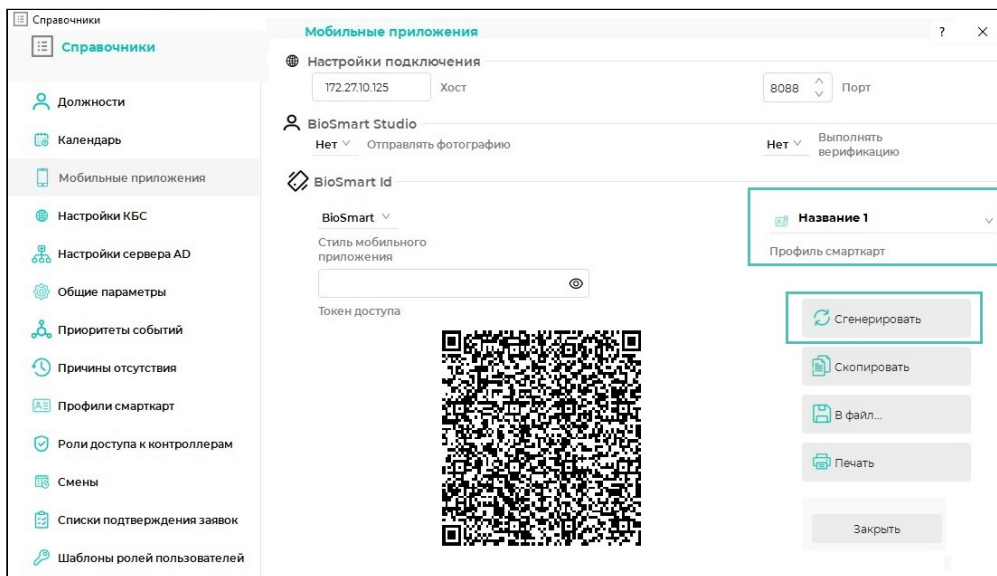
Справочники

Справочники

Должности

Календарь

Мобильные приложения

Настройки КБС

Настройки сервера AD

Общие параметры

Приоритеты событий

Причины отсутствия

Профили смарткарт

Роли доступа к контроллерам

Смены

Списки подтверждения заявок

Шаблоны ролей пользователей

Мобильные приложения

? ×

Настройки подключения

172.27.10.125 Хост

8088 Порт

BioSmart Studio

Нет Отправлять фотографию

Нет Выполнять верификацию

BioSmart Id

BioSmart

Стиль мобильного приложения

Токен доступа

Название 1

Профиль смарткарт

Сгенерировать

Скопировать

В файл...

Печать

Закрыть